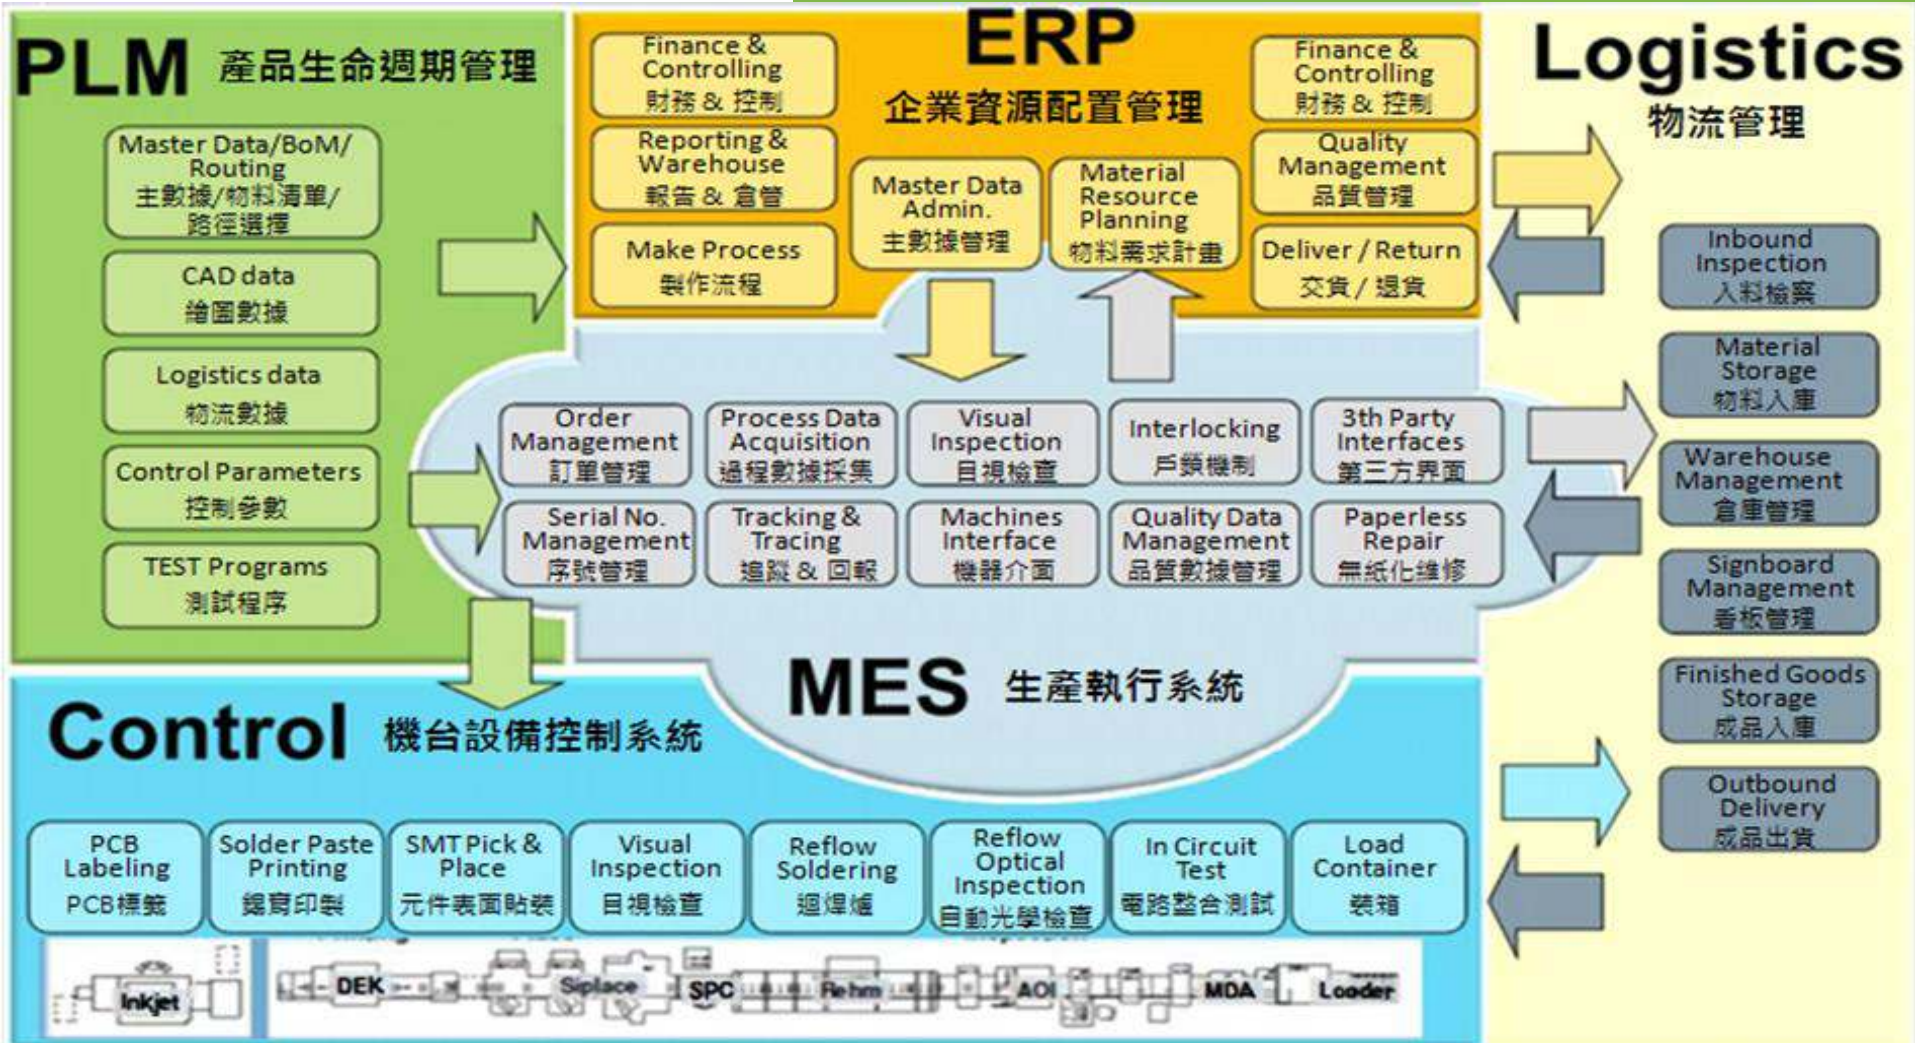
PLM 產品生命週期管理

Master Data/BoM/ Routing 主數據/物料清單/ 路徑選擇

CAD data 繪圖數據

Logistics data 物流數據

Control Parameters 控制參數

TEST Programs 測試程序

ERP 企業資源配置管理

Finance & Controlling 財務 & 控制

Reporting & Warehouse 報告 & 倉管

Make Process 製作流程

Master Data Admin. 主數據管理

Material Resource Planning 物料需求計畫

Finance & Controlling 財務 & 控制

Quality Management 品質管理

Deliver / Return 交貨 / 退貨

Logistics 物流管理

Inbound Inspection 入料檢察

Material Storage 物料入庫

Warehouse Management 倉庫管理

Signboard Management 看板管理

Finished Goods Storage 成品入庫

Outbound Delivery 成品出貨

Order Management 訂單管理

Process Data Acquisition 過程數據採集

Visual Inspection 目視檢查

Interlocking 互鎖機制

3th Party Interfaces 第三方界面

Serial No. Management 序號管理

Tracking & Tracing 追蹤 & 回報

Machines Interface 機器介面

Quality Data Management 品質數據管理

Paperless Repair 無紙化維修

MES 生產執行系統

Control 機台設備控制系統

PCB Labeling PCB標籤

Solder Paste Printing 錫膏印製

SMT Pick & Place 元件表面貼裝

Visual Inspection 目視檢查

Reflow Soldering 迴焊爐

Reflow Optical Inspection 自動光學檢查

In Circuit Test 電路整合測試

Load Container 裝箱

Inkjet DEK Siplace SPC Rehm AOI MDA Loader